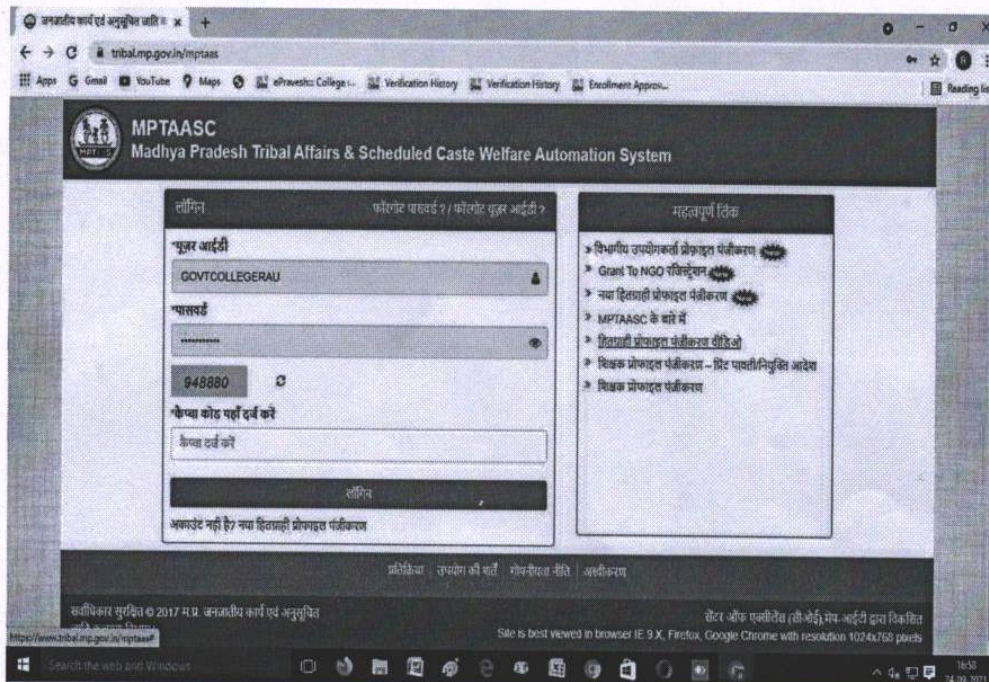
जनजातीय कार्य एवं अनुसूचित जाति क x +

tribal.mp.gov.in/mptaas

Apps Gmail YouTube Maps ePravesh: College... Verification History Verification History Enrollment Approv... Reading list

MPTAASC
Madhya Pradesh Tribal Affairs & Scheduled Caste Welfare Automation System

लॉगिन फॉरगोट पासवर्ड ? / फॉरगोट यूज़र आईडी ?

*यूज़र आईडी
GOVTCOLLEGERAU

*पासवर्ड
••••••••••

948880

*कैप्चा कोड यहाँ दर्ज करें
कैप्चा दर्ज करें

लॉगिन

अकाउंट नहीं है? नया हितग्राही प्रोफाइल पंजीकरण

महत्वपूर्ण लिंक

» विभागीय उपयोगकर्ता प्रोफाइल पंजीकरण New
» Grant To NGO रजिस्ट्रेशन New
» नया हितग्राही प्रोफाइल पंजीकरण New
» MPTAASC के बारे में
» हितग्राही प्रोफाइल पंजीकरण वीडिओ
» शिक्षक प्रोफाइल पंजीकरण – प्रिंट पावती/नियुक्ति आदेश
» शिक्षक प्रोफाइल पंजीकरण

प्रतिक्रिया | उपयोग की शर्तें | गोपनीयता नीति | अस्वीकरण

सर्वाधिकार सुरक्षित © 2017 म.प्र. जनजातीय कार्य एवं अनुसूचित जाति कल्याण विभाग

सेंटर ऑफ एक्सीलेंस (सीओई), मेप-आईटी द्वारा विकसित
Site is best viewed in browser IE 9.X, Firefox, Google Chrome with resolution 1024x768 pixels

https://www.tribal.mp.gov.in/mptaas#

Search the web and Windows

16:58
24-09-2021